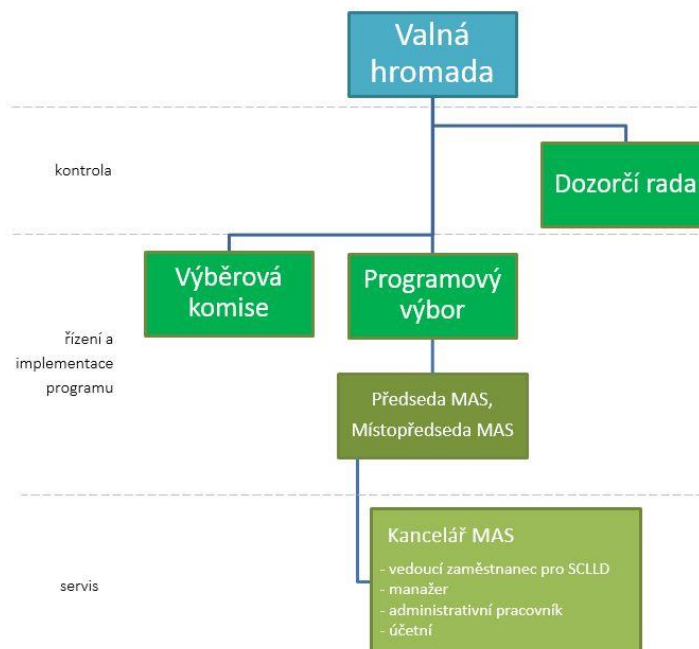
Valná hromada

kontrola

Dozorčí rada

Výběrová komise

Programový výbor

řízení a implementace programu

Předseda MAS, Místopředseda MAS

Kancelář MAS

- vedoucí zaměstnanec pro SCLLD
- manažer
- administrativní pracovník
- účetní

servis